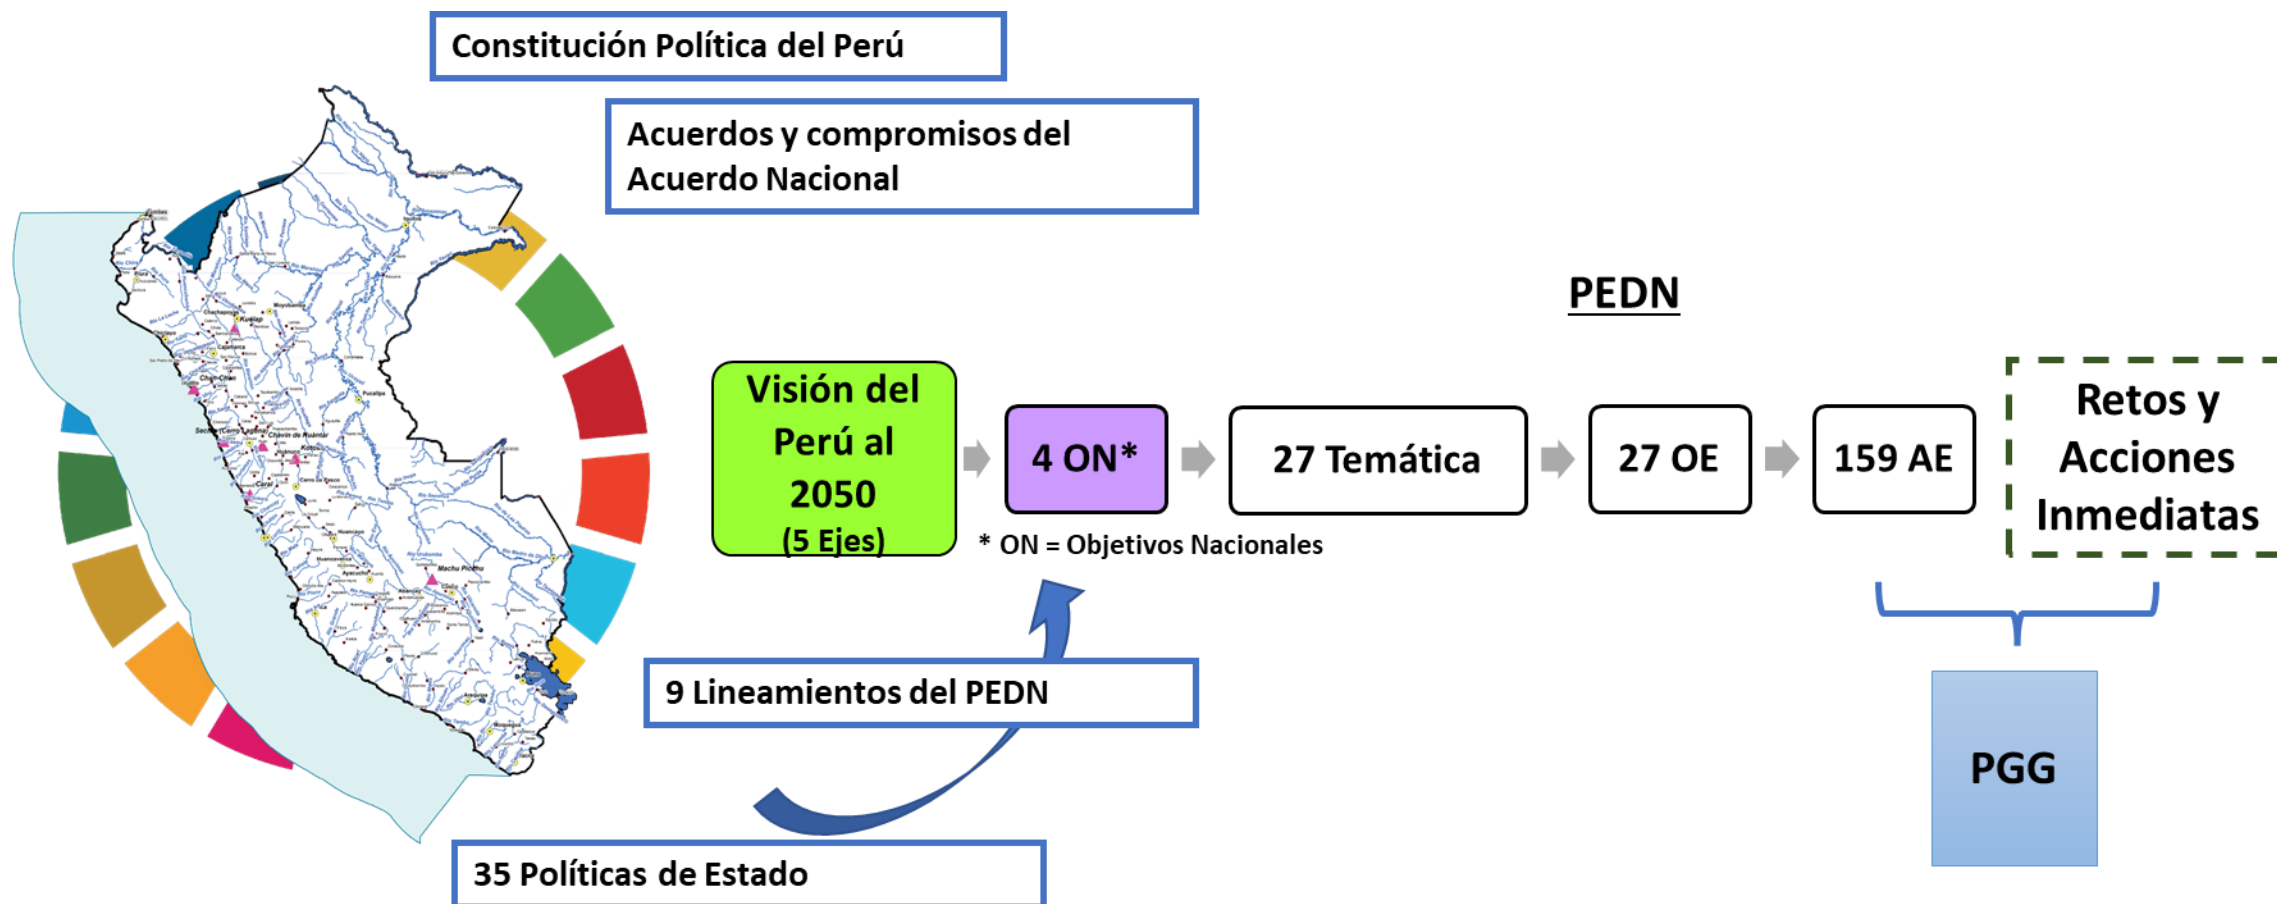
Constitución Política del Perú

Acuerdos y compromisos del Acuerdo Nacional

PEDN

Visión del Perú al 2050 (5 Ejes)

4 ON*

27 Temática

27 OE

159 AE

Retos y Acciones Inmediatas

* ON = Objetivos Nacionales

9 Lineamientos del PEDN

PGG

35 Políticas de Estado